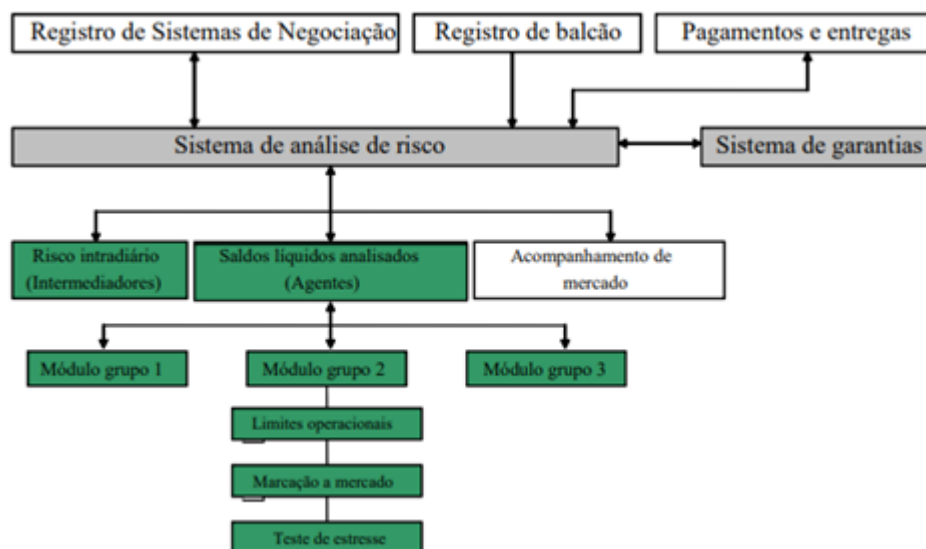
Registro de Sistemas de Negociação

Registro de balcão

Pagamentos e entregas

Sistema de análise de risco

Sistema de garantias

Risco intradiário (Intermediadores)

Saldos líquidos analisados (Agentes)

Acompanhamento de mercado

Módulo grupo 1

Módulo grupo 2

Módulo grupo 3

Limites operacionais

Marcação a mercado

Teste de estresse